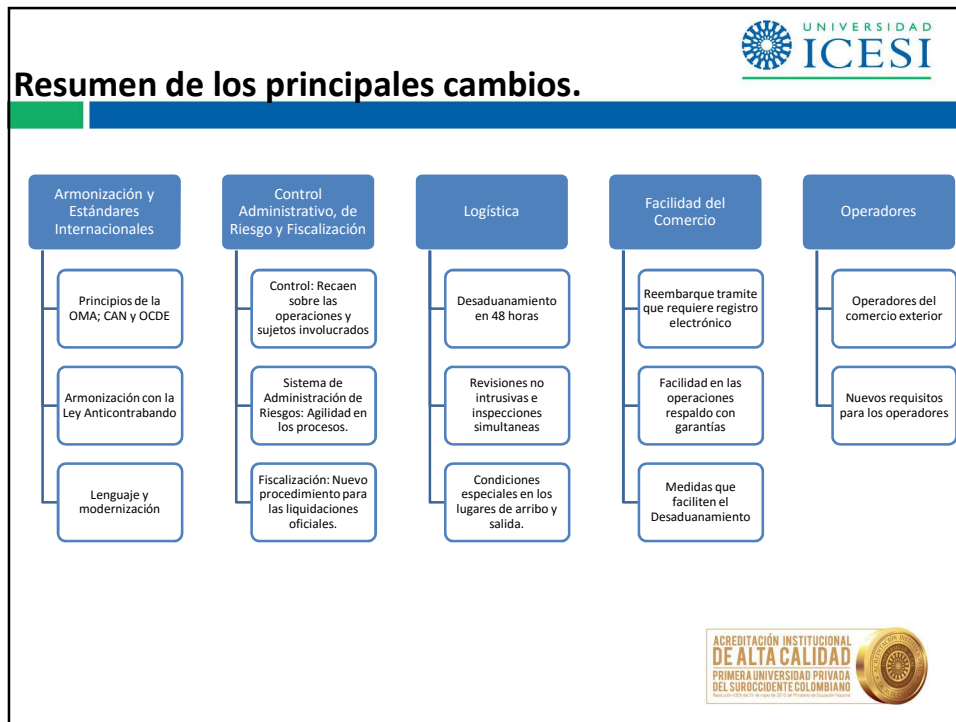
UNIVERSIDAD ICESI

Resumen de los principales cambios.

Armonización y Estándares Internacionales

Principios de la OMA; CAN y OCDE

Armonización con la Ley Anticontrabando

Lenguaje y modernización

Control Administrativo, de Riesgo y Fiscalización

Control: Recaen sobre las operaciones y sujetos involucrados

Sistema de Administración de Riesgos: Agilidad en los procesos.

Fiscalización: Nuevo procedimiento para las liquidaciones oficiales.

Logística

Desaduanamiento en 48 horas

Revisiones no intrusivas e inspecciones simultaneas

Condiciones especiales en los lugares de arribo y salida.

Facilidad del Comercio

Reembarque tramite que requiere registro electrónico

Facilidad en las operaciones respaldo con garantías

Medidas que faciliten el Desaduanamiento

Operadores

Operadores del comercio exterior

Nuevos requisitos para los operadores

ACREDITACIÓN INSTITUCIONAL DE ALTA CALIDAD
PRIMERA UNIVERSIDAD PRIVADA DEL SUROCCIDENTE COLOMBIANO
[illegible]